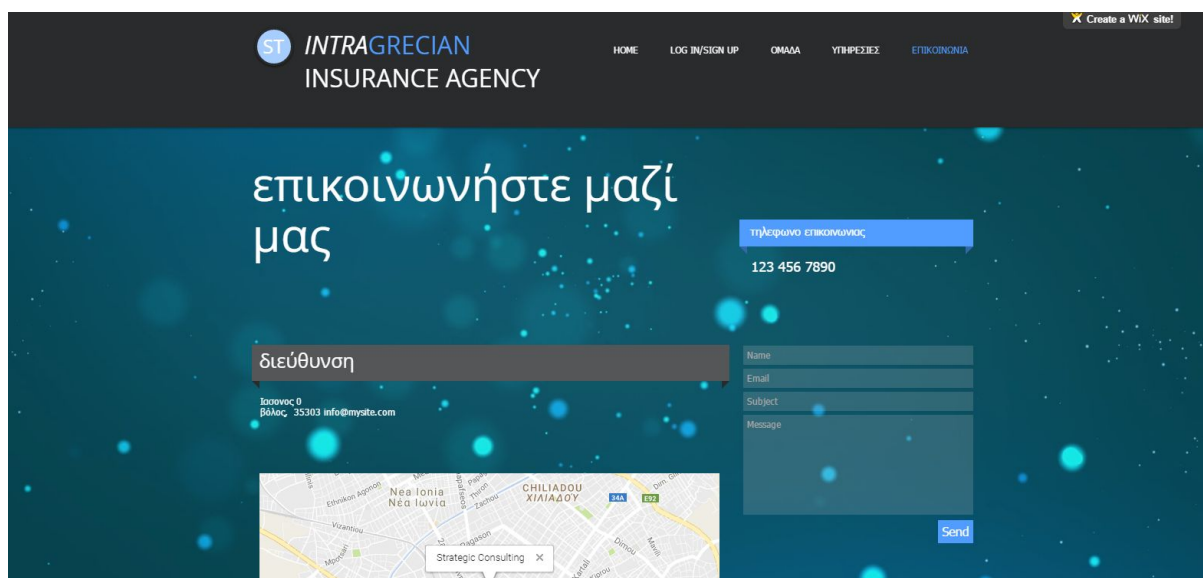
Create a WiX site!

ST INTRAGRECIAN INSURANCE AGENCY

HOME LOG IN/SIGN UP ΟΜΑΔΑ ΥΠΗΡΕΣΙΕΣ ΕΠΙΚΟΙΝΩΝΙΑ

επικοινωνήστε μαζί μας

τηλεφωνο επικοινωνιας

123 456 7890

διεύθυνση

Ιασονος 0
βόλος, 35303 info@mysite.com

Name
Email
Subject
Message

Send

Nea Ionia
Νέα Ιωνία
CHILIADOU
ΧΙΛΙΑΔΟΥ
34A
E92
Strategic Consulting ×